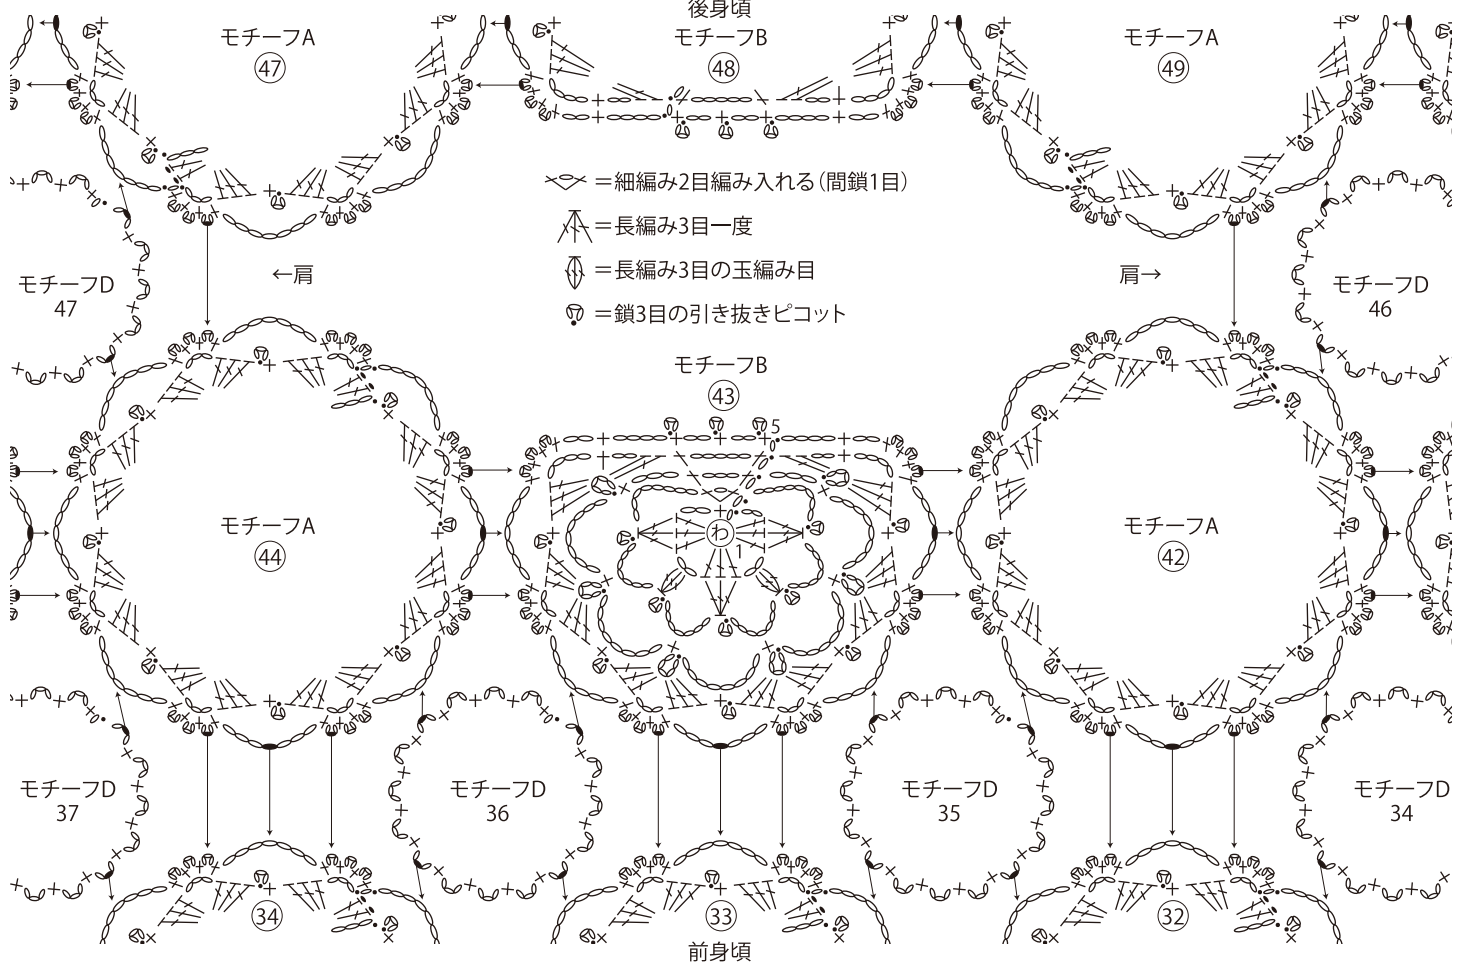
後身頃

モチーフA
47

モチーフB
48

モチーフA
49

＝細編み2目編み入れる（間鎖1目）
＝長編み3目一度
＝長編み3目の玉編み目
＝鎖3目の引き抜きピコット

←肩

肩→

モチーフD
47

モチーフD
46

モチーフB
43

5

わ

1

モチーフA
44

モチーフA
42

モチーフD
37

モチーフD
36

モチーフD
35

モチーフD
34

34

33

32

前身頃